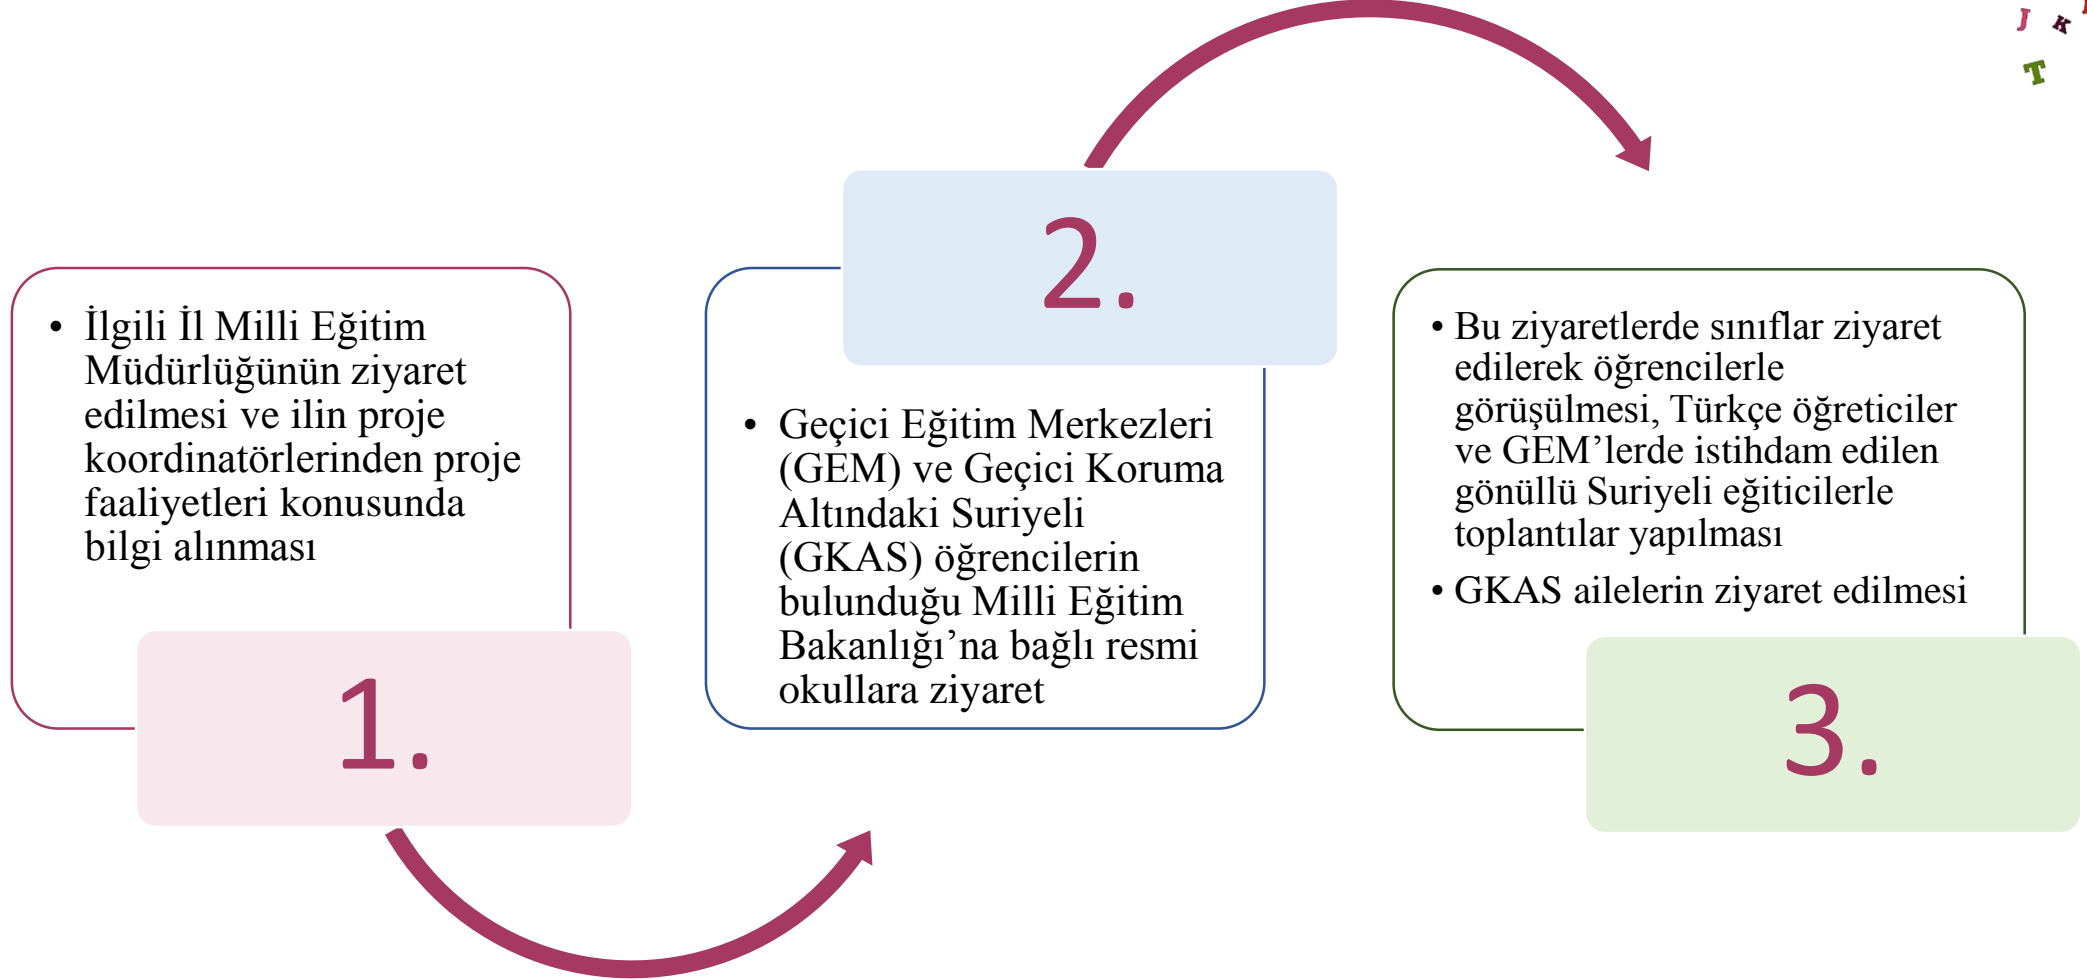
• İlgili İl Milli Eğitim Müdürlüğünün ziyaret edilmesi ve ilin proje koordinatörlerinden proje faaliyetleri konusunda bilgi alınması

1.

2.

• Geçici Eğitim Merkezleri (GEM) ve Geçici Koruma Altındaki Suriyeli (GKAS) öğrencilerin bulunduğu Milli Eğitim Bakanlığı'na bağlı resmi okullara ziyaret

• Bu ziyaretlerde sınıflar ziyaret edilerek öğrencilerle görüşülmesi, Türkçe öğreticiler ve GEM'lerde istihdam edilen gönüllü Suriyeli eğiticilerle toplantılar yapılması
• GKAS ailelerin ziyaret edilmesi

3.

J K T